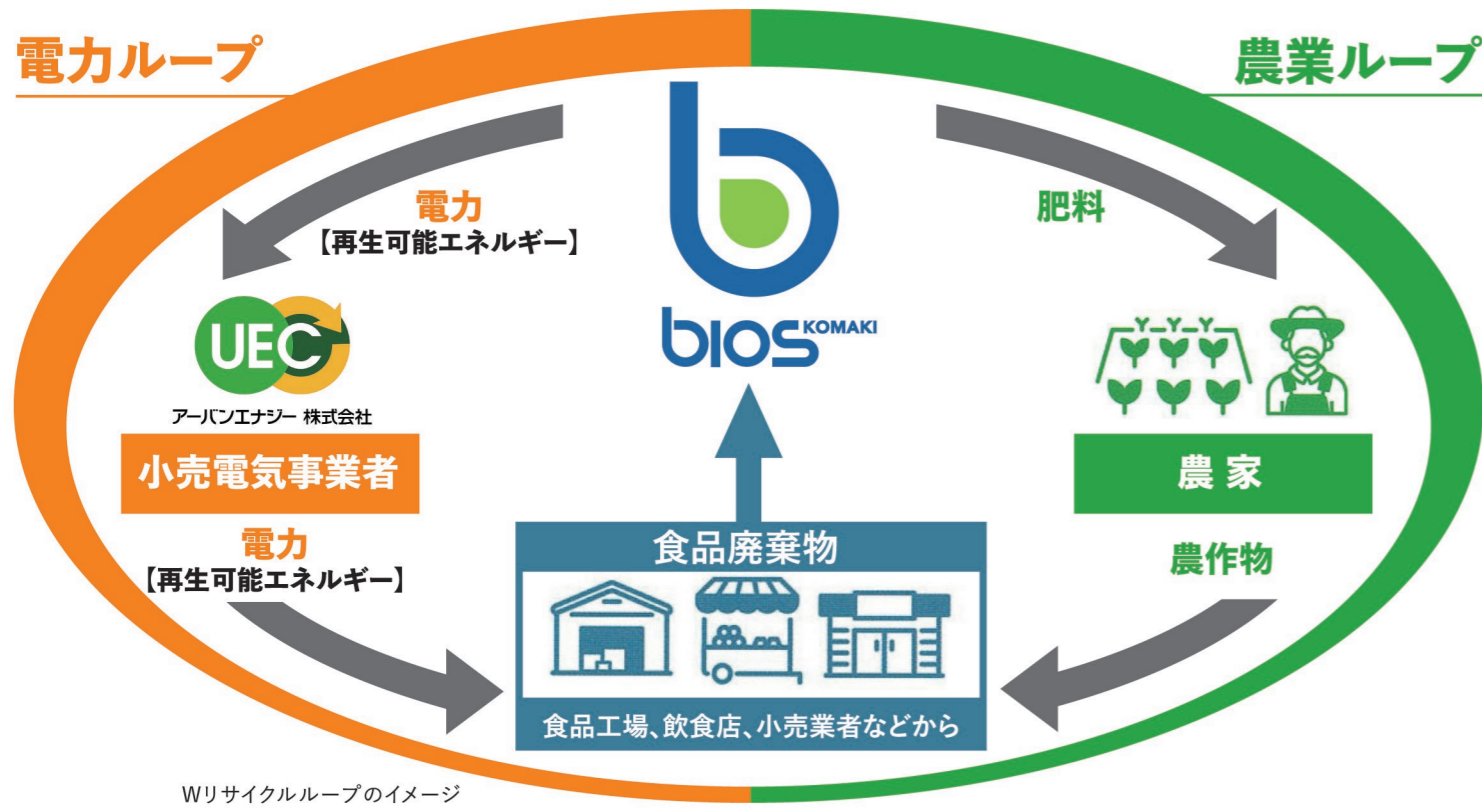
電力ループ

農業ループ

電力
【再生可能エネルギー】

肥料

bios KOMAKI

UEC
アーバンエナジー 株式会社

小売電気事業者

電力
【再生可能エネルギー】

農家

農作物

食品廃棄物

食品工場、飲食店、小売業者などから

Wリサイクルループのイメージ